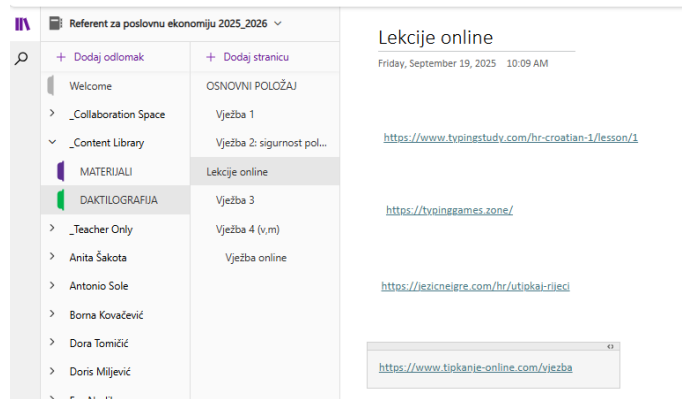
Referent za poslovnu ekonomiju 2025_2026

+ Dodaj odlomak

Welcome
_Collaboration Space
_Content Library
MATERIJALI
DAKTILOGRAFIJA
_Teacher Only
Anita Šakota
Antonio Sole
Borna Kovačević
Dora Tomičić
Doris Miljević

+ Dodaj stranicu

OSNOVNI POLOŽAJ
Vježba 1
Vježba 2: sigurnost pol...
Lekcije online
Vježba 3
Vježba 4 (v,m)
Vježba online

Lekcije online

Friday, September 19, 2025 10:09 AM

https://www.typingstudy.com/hr-croatian-1/lesson/1

https://typinggames.zone/

https://jezicneigre.com/hr/utipkaj-rijeci

https://www.tipkanje-online.com/vjezba